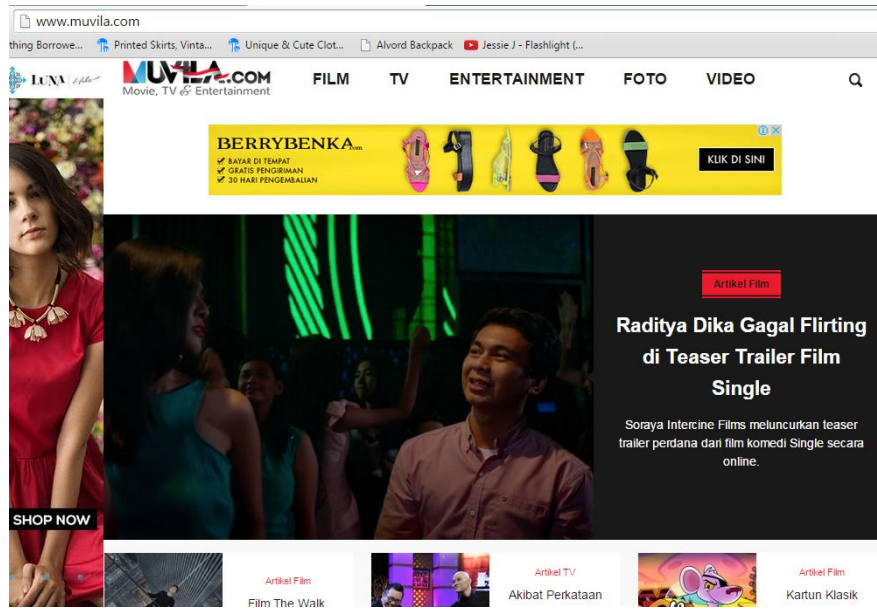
www.muvila.com

thing Borrowe... Printed Skirts, Vinta... Unique & Cute Clot... Alvord Backpack Jessie J - Flashlight (...

LUNA

MUVILA.COM
Movie, TV & Entertainment

FILM TV ENTERTAINMENT FOTO VIDEO

BERRYBENKA.com
BAYAR DI TEMPAT
GRATIS PENGIRIMAN
30 HARI PENGEMBALIAN
KLIK DI SINI

Artikel Film

Raditya Dika Gagal Flirting di Teaser Trailer Film Single

Soraya Intercine Films meluncurkan teaser trailer perdana dari film komedi Single secara online.

SHOP NOW

Artikel Film
Film The Walk

Artikel TV
Akibat Perkataan

Artikel Film
Kartun Klasik